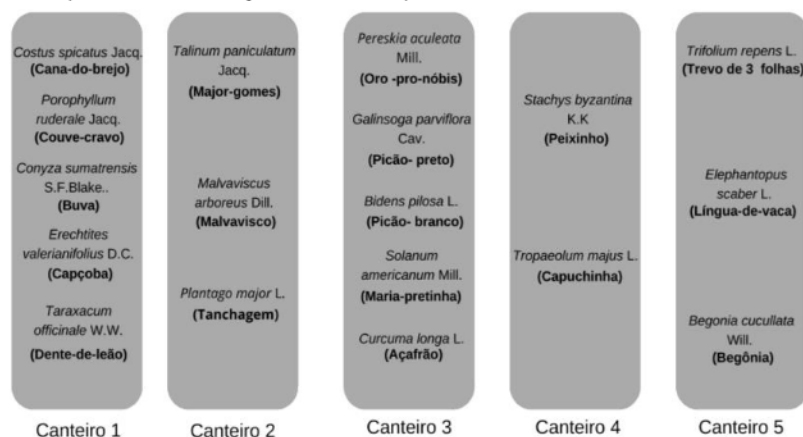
Costus spicatus Jacq.
(Cana-do-brejo)

Porophyllum ruderale Jacq.
(Couve-cravo)

Conyza sumatrensis S.F.Blake..
(Buva)

Erechtites valerianifolius D.C.
(Capçoba)

Taraxacum officinale W.W.
(Dente-de-leão)

Canteiro 1

Talinum paniculatum Jacq.
(Major-gomes)

Malvaviscus arboreus Dill.
(Malvavisco)

Plantago major L.
(Tanchagem)

Canteiro 2

Pereskia aculeata Mill.
(Oro -pro-nóbis)

Galinsoga parviflora Cav.
(Picão- preto)

Bidens pilosa L.
(Picão- branco)

Solanum americanum Mill.
(Maria-pretinha)

Curcuma longa L.
(Açafrão)

Canteiro 3

Stachys byzantina K.K
(Peixinho)

Tropaeolum majus L.
(Capuchinha)

Canteiro 4

Trifolium repens L.
(Trevo de 3 folhas)

Elephantopus scaber L.
(Língua-de-vaca)

Begonia cucullata Will.
(Begônia)

Canteiro 5